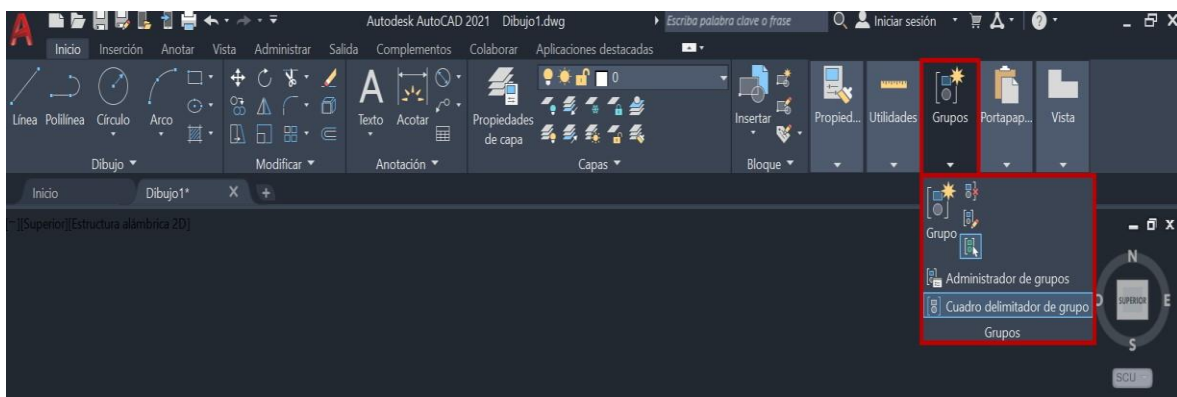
Autodesk AutoCAD 2021 Dibujo1.dwg

Escriba palabra clave o frase

Iniciar sesión

Inicio Inserción Anotar Vista Administrar Salida Complementos Colaborar Aplicaciones destacadas

Línea Polilínea Círculo Arco

Dibujo ▼

Modificar ▼

Texto Acotar

Anotación ▼

Propiedades de capa

0

Capas ▼

Insertar

Bloque ▼

Propied... Utilidades Grupos Portapap... Vista

Inicio Dibujo1* X +

[−][Superior][Estructura alámbrica 2D]

Grupo

Administrador de grupos

Cuadro delimitador de grupo

Grupos

N

SUPERIOR

E

S

SCU